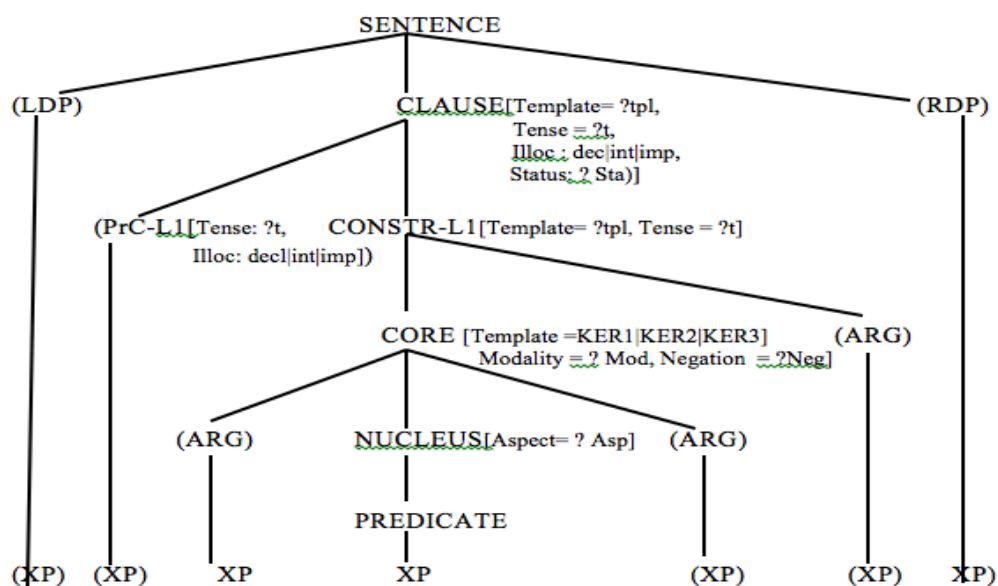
SENTENCE

(LDP)

CLAUSE[Template= ?tpl, Tense = ?t, Illoc : dec|int|imp, Status: ? Sta)]

(RDP)

(PrC-L1[Tense: ?t, Illoc: decl|int|imp])

CONSTR-L1[Template= ?tpl, Tense = ?t]

CORE [Template =KER1|KER2|KER3] Modality = ? Mod, Negation = ?Neg]

(ARG)

(ARG)

NUCLEUS[Aspect= ? Asp]

(ARG)

PREDICATE

(XP) (XP) XP XP (XP) (XP) XP)